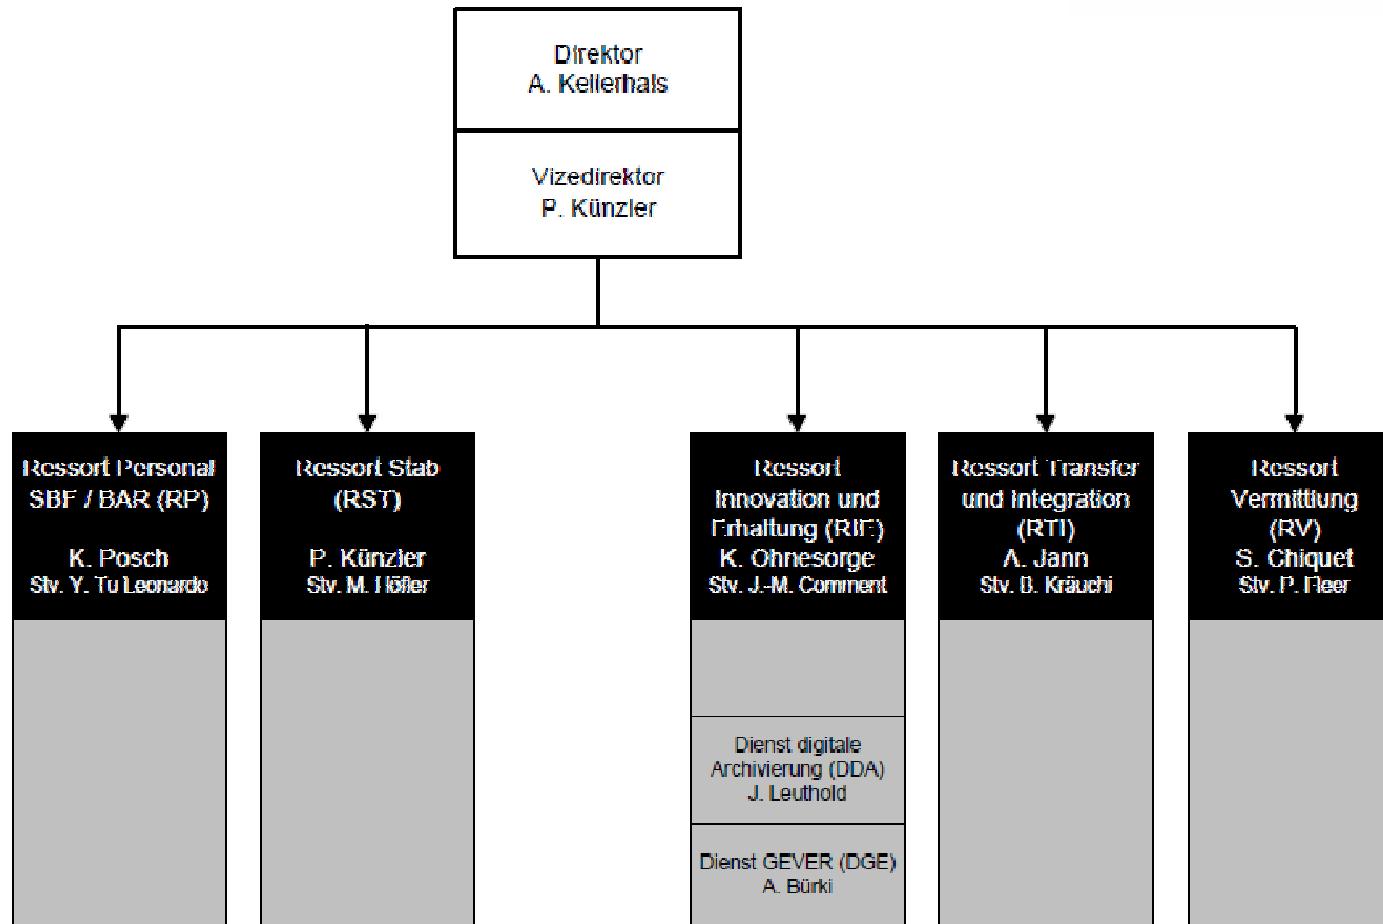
Direktor
A. Kellerhals

Vizedirektor
P. Künzler

Ressort Personal
SBF / BAR (RP)

K. Posch
Stv. Y. Tu Leonardo

Ressort Stab
(RST)

P. Künzler
Stv. M. Höfler

Ressort
Innovation und
Erhaltung (RIE)
K. Ohnesorge
Stv. J.-M. Comment

Dienst digitale
Archivierung (DDA)
J. Leuthold

Dienst GEVER (DGE)
A. Bürki

Ressort Transfer
und Integration
(RTI)
A. Jann
Stv. B. Kräuchi

Ressort
Vermittlung
(RV)
S. Chiquet
Stv. P. Fleer